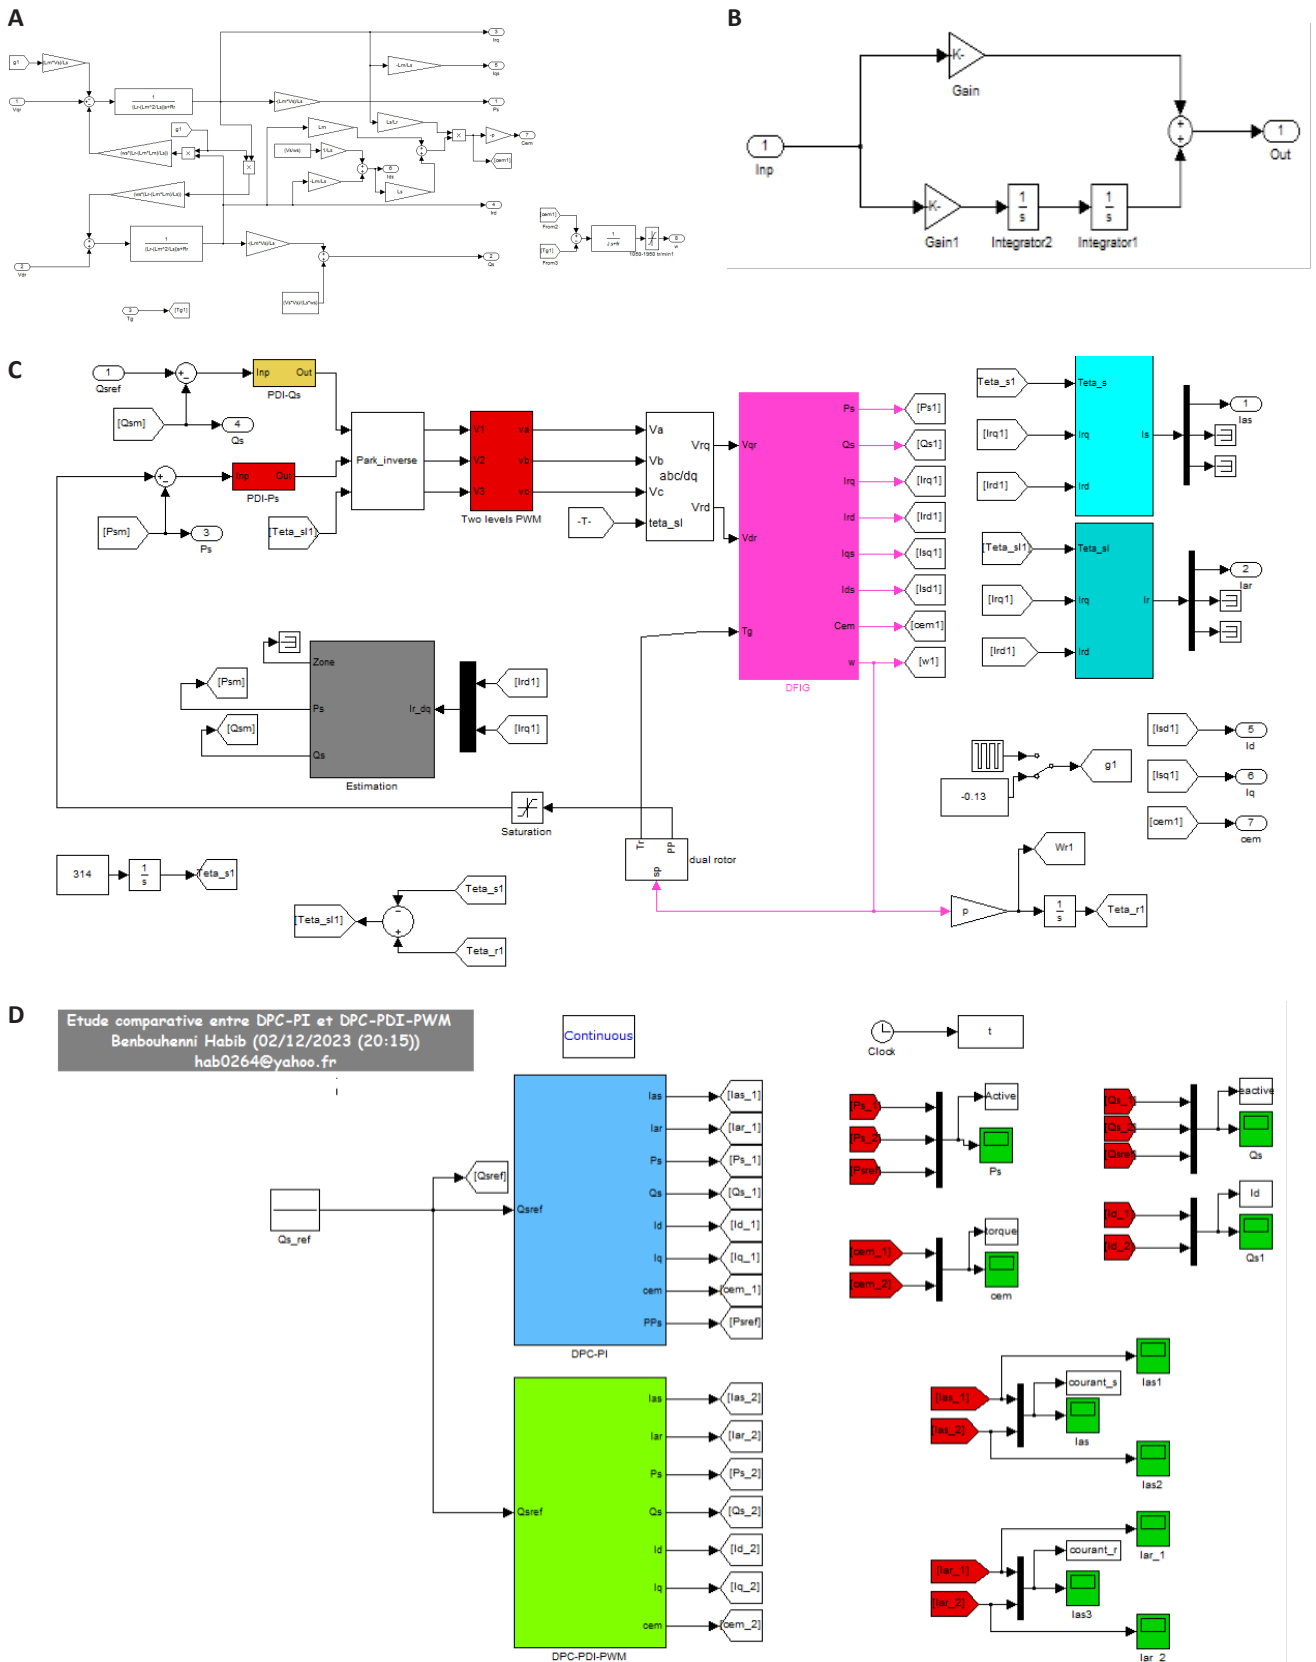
A

g1
(Lm*Vs)/Ls
Vqr
1
(Lr-(Lm^2)/Ls)s+Rr
(Lm*Vs)/Ls
Irq
-Lm/Ls
Iqs
Ps
(ws*(Lr-Lm*Lm/Ls))
g1
Lm
Ls/Lr
(Vs/ws)
1/Ls
-p
Cem
[cem1]
-Lm/Ls
Ids
Ls
(ws*(Lr-Lm*Lm/Ls))
Ird
1
(Lr-(Lm^2)/Ls)s+Rr
(Lm*Vs)/Ls
Qs
Vdr
(Vs^Vs)/(Ls*ws)
Tg
[Tg1]
[cem1]
From2
[Tg1]
From3
1
J.s+fr
1950-1950 tr/min1
w

B

1
Inp
-K-
Gain
1
Out
-K-
Gain1
$\frac{1}{s}$
Integrator2
$\frac{1}{s}$
Integrator1

C

1
Qsref
Inp Out
PDI-Qs
[Qsm]
4
Qs
Inp Out
PDI-Ps
[Psm]
3
Ps
Park_inverse
[Teta_sl1]
V1 va
V2 vb
V3 vc
Two levels PWM
Va
Vb
Vc
abc/dq
Vrq
Vrd
-T-
teta_sl
Vqr
Vdr
Tg
Ps
Qs
Irq
Ird
Iqs
Ids
Cem
w
DFIG
[Ps1]
[Qs1]
[Irq1]
[Ird1]
[Isq1]
[Isd1]
[cem1]
[w1]
Teta_s1
Teta_s
[Irq1]
Irq
Is
[Ird1]
Ird
1
Ias
[Teta_sl1]
Teta_sl
[Irq1]
Irq
Ir
[Ird1]
Ird
2
Iar
Zone
[Psm]
Ps
Ir_dq
[Ird1]
[Irq1]
[Qsm]
Qs
Estimation
Saturation
Tr
PP
sp
dual rotor
-0.13
g1
[Isd1]
5
Id
[Isq1]
6
Iq
[cem1]
7
cem
314
$\frac{1}{s}$
Teta_s1
Teta_s1
[Teta_sl1]
Teta_r1
Wr1
p
$\frac{1}{s}$
Teta_r1

D

Etude comparative entre DPC-PI et DPC-PDI-PWM
Benbouhenni Habib (02/12/2023 (20:15))
hab0264@yahoo.fr
Continuous
Clock
t
Qs_ref
[Qsref]
Qsref
Ias
Iar
Ps
Qs
Id
Iq
cem
PPs
DPC-PI
[Ias_1]
[Iar_1]
[Ps_1]
[Qs_1]
[Id_1]
[Iq_1]
[cem_1]
[Psref]
Qsref
Ias
Iar
Ps
Qs
Id
Iq
cem
DPC-PDI-PWM
[Ias_2]
[Iar_2]
[Ps_2]
[Qs_2]
[Id_2]
[Iq_2]
[cem_2]
[Ps_1]
[Ps_2]
[Psref]
Active
Ps
[Qs_1]
[Qs_2]
[Qsref]
reactive
Qs
[Id_1]
[Id_2]
Id
Qs1
[cem_1]
[cem_2]
torque
cem
[Ias_1]
[Ias_2]
courant_s
Ias1
Ias
Ias2
[Iar_1]
[Iar_2]
courant_r
Iar_1
Ias3
Iar_2